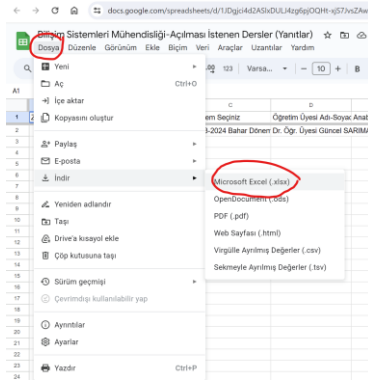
docs.google.com/spreadsheets/d/1Dgjci4d2ASlxDULi4zg6pjOQHt-xjS7JvzAw

Bilişim Sistemleri Mühendisliği-Açılması İstenen Dersler (Yanıtlar)

Dosya Düzenle Görünüm Ekle Biçim Veri Araçlar Uzantılar Yardım

Yeni
Aç Ctrl+O
İçe aktar
Kopyasını oluştur

Paylaş
E-posta
İndir

Yeniden adlandır
Taşı
Drive'a kısayol ekle
Çöp kutusuna taşı

Sürüm geçmişi
Çevrimdışı kullanılabilir yap

Ayrıntılar
Ayarlar

Yazdır Ctrl+P

Microsoft Excel (.xlsx)
OpenDocument (.ods)
PDF (.pdf)
Web Sayfası (.html)
Virgülle Ayrılmış Değerler (.csv)
Sekmeyle Ayrılmış Değerler (.tsv)

.0 123 Varsa... 10 +

A1

| C | D |
|---|---|
| rem Seçiniz | Öğretim Üyesi Adı-Soyadı Anab |
| 3-2024 Bahar Dönem | Dr. Öğr. Üyesi Güncel SARIMA |